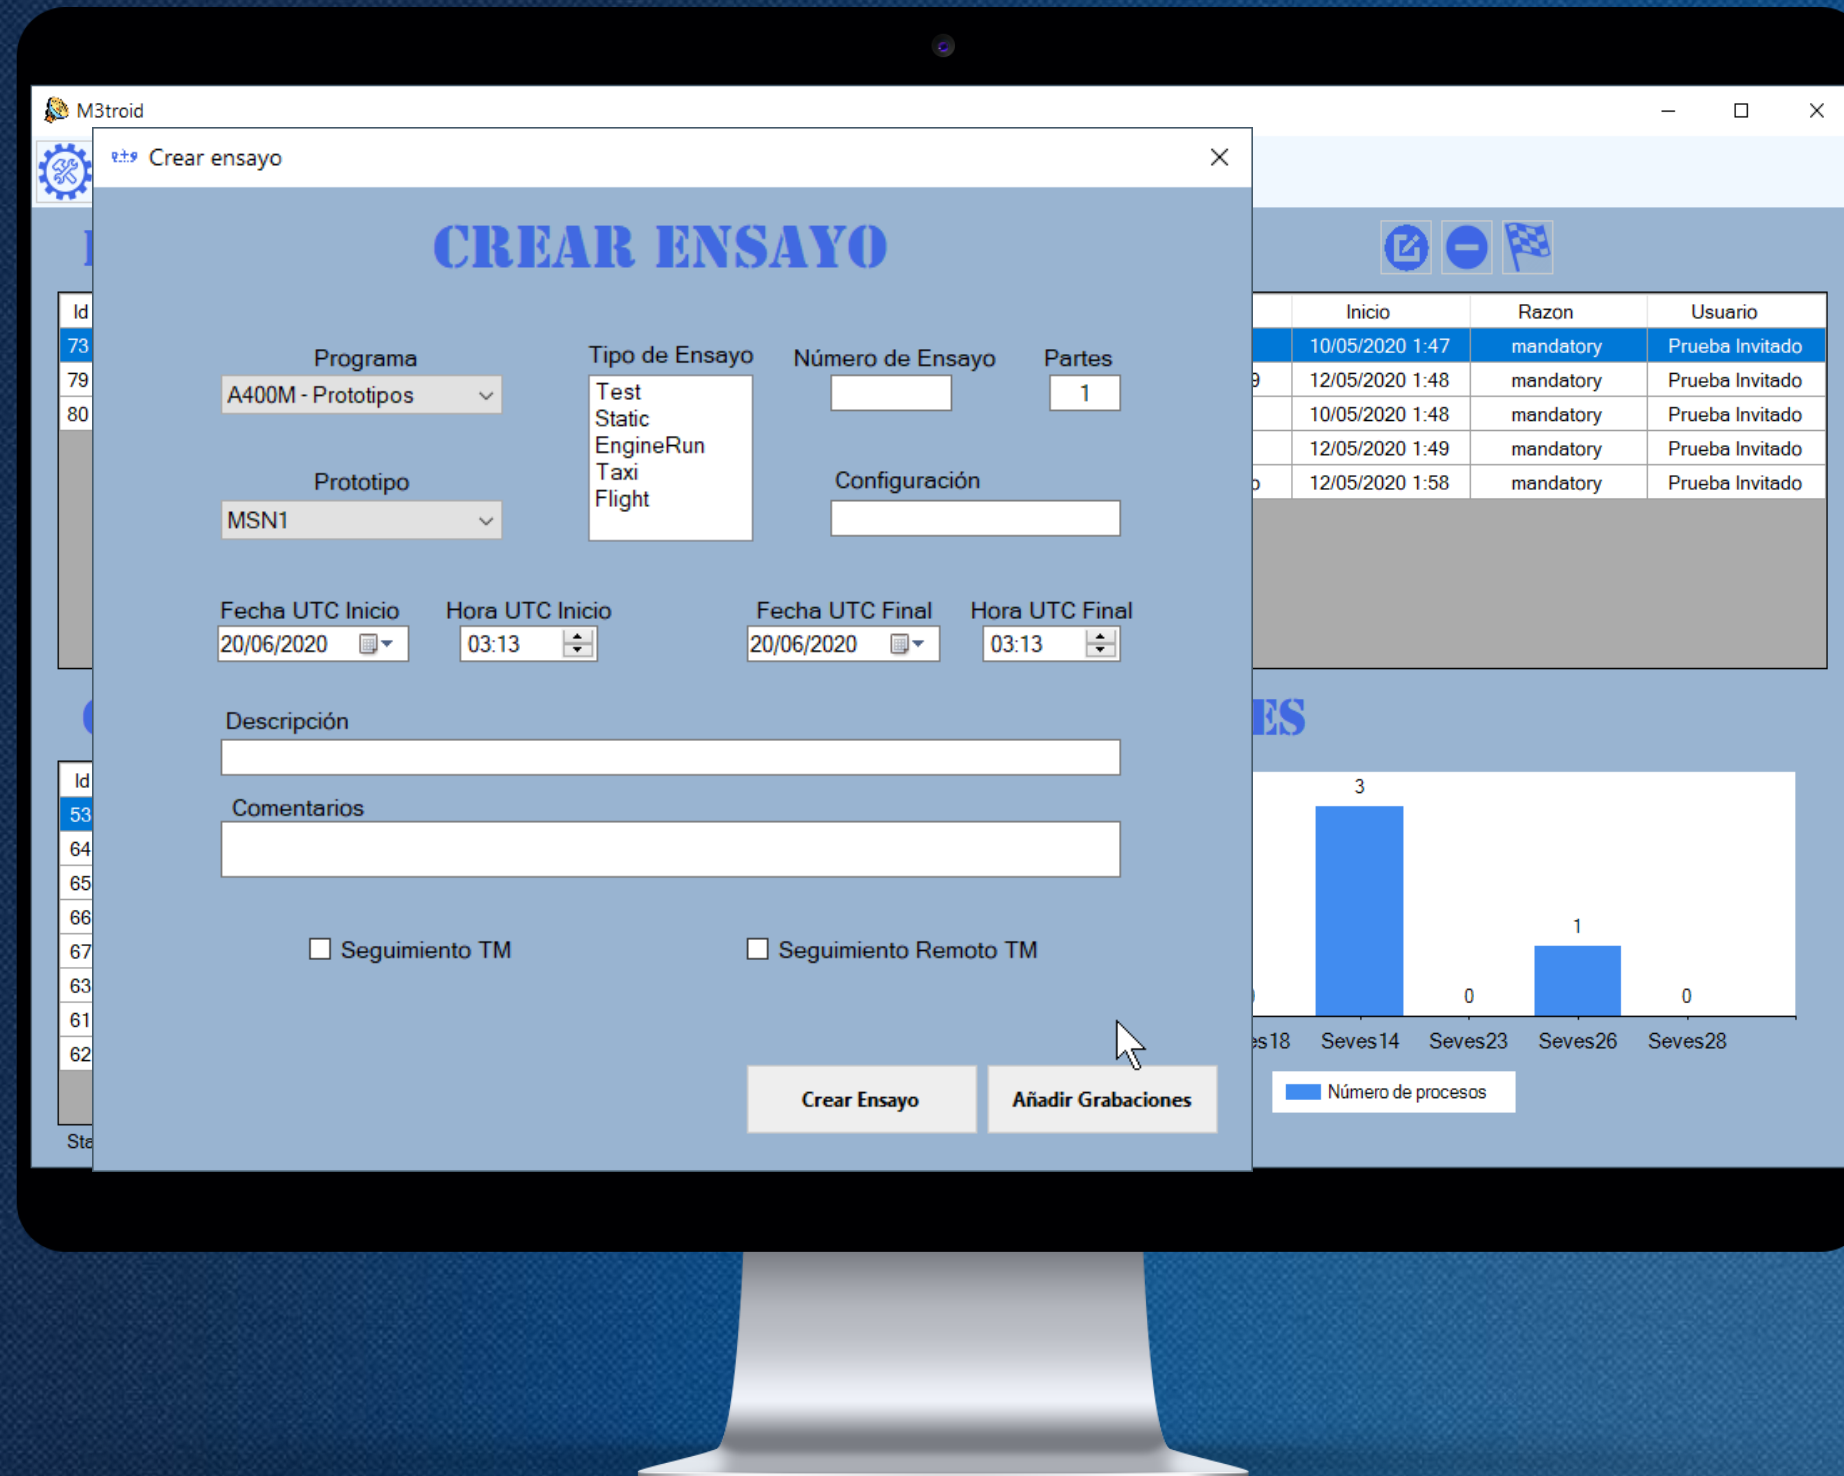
M3troid

Crear ensayo

CREAR ENSAYO

Programa
A400M - Prototipos

Tipo de Ensayo
Test
Static
EngineRun
Taxi
Flight

Número de Ensayo

Partes
1

Prototipo
MSN1

Configuración

Fecha UTC Inicio
20/06/2020

Hora UTC Inicio
03:13

Fecha UTC Final
20/06/2020

Hora UTC Final
03:13

Descripción

Comentarios

Seguimiento TM

Seguimiento Remoto TM

Crear Ensayo

Añadir Grabaciones

| Id |
|---|
| 73 |
| 79 |
| 80 |

| Inicio | Razon | Usuario |
|---|---|---|
| 10/05/2020 1:47 | mandatory | Prueba Invitado |
| 12/05/2020 1:48 | mandatory | Prueba Invitado |
| 10/05/2020 1:48 | mandatory | Prueba Invitado |
| 12/05/2020 1:49 | mandatory | Prueba Invitado |
| 12/05/2020 1:58 | mandatory | Prueba Invitado |

ES

| Id |
|---|
| 53 |
| 64 |
| 65 |
| 66 |
| 67 |
| 63 |
| 61 |
| 62 |

Sta

3
1
0
0
s18 Seves14 Seves23 Seves26 Seves28

Número de procesos